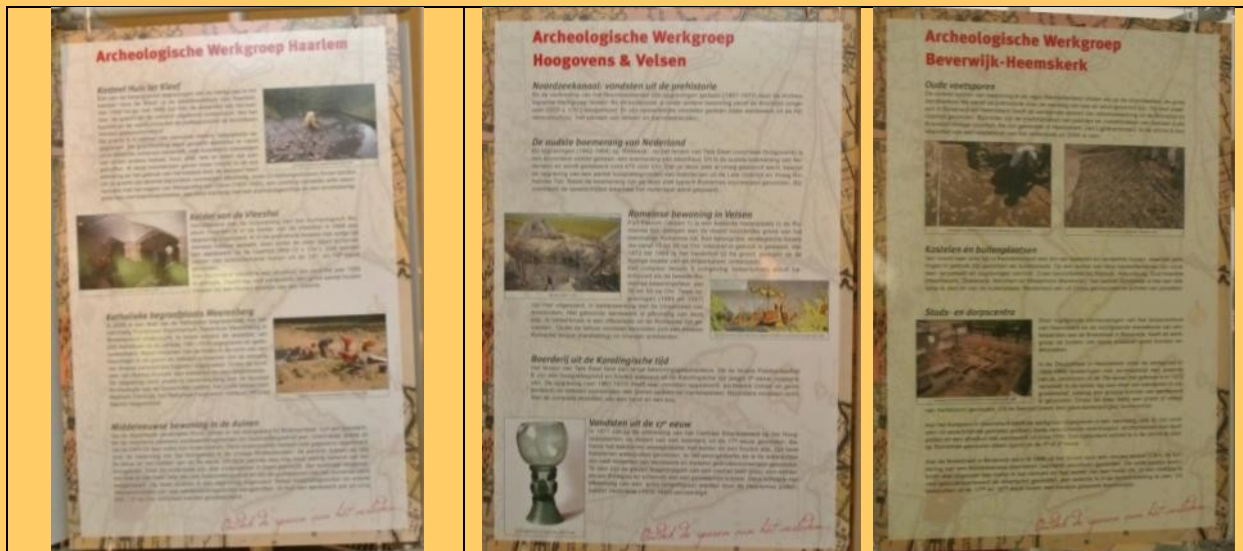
Archeologische Werkgroep Haarlem

Kasteel Huis ter Kleef

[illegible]

Kasteel van de Vleeshal

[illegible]

Katholieke begraafplaats Weerestein

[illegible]

Middeleeuwse bewoning in de duinen

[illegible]

Archeologische Werkgroep Hoogovens & Velsen

Noordzeekanaal: vondsten uit de prehistorie

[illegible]

De oudste boerenerf van Nederland

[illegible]

Romeinse bewoning in Velsen

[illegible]

Boerderij uit de Karolingische tijd

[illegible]

Vondsten uit de 17e eeuw

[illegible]

Archeologische Werkgroep Beverwijk-Heemskerk

Oude voetsporen

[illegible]

Kastelen en buitenplaatsen

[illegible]

Stads- en dorpscentra

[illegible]